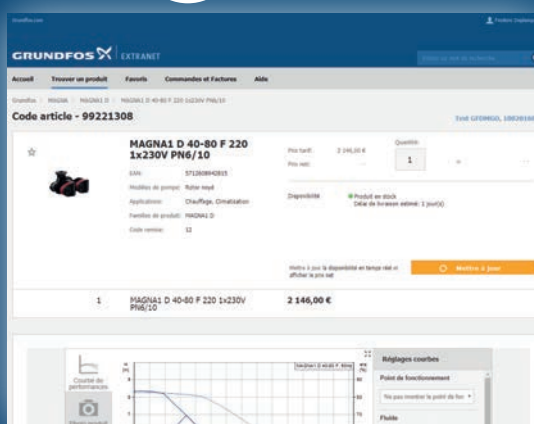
GRUNDFOS EXTRANET

Accueil Trouver un produit Favoris Commandes et Factures Aide

Grundfos / MAGNA / MAGNA1 D / MAGNA1 D 40-80 F 220 1x230V PN6/10

Code article - 99221308

MAGNA1 D 40-80 F 220 1x230V PN6/10

EAN: 5712608942815
Modèles de pompe: Rotor noyé
Applications: Chauffage, Climatisation
Famille de produit: MAGNA1 D
Code remise: 52

Prix tarif: 2 146,00 €
Prix net:

Quantité
1

Disponibilité
Produit en stock
Délai de livraison estimé: 1 jour(s)

Mettre à jour la disponibilité en temps réel et afficher le prix net

Mettre à jour

1 MAGNA1 D 40-80 F 220 1x230V PN6/10 2 146,00 €

Courbe de performances

Réglages courbes
Point de fonctionnement
Fluide